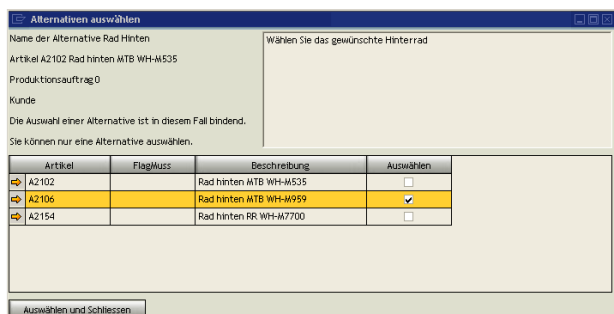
Alternativen auswählen

Name der Alternative Rad Hinten

Artikel A2102 Rad hinten MTB WH-M535

Produktionsauftrag 0

Kunde

Die Auswahl einer Alternative ist in diesem Fall bindend.

Sie können nur eine Alternative auswählen.

Wählen Sie das gewünschte Hinterrad

| Artikel | FlagMuss | Beschreibung | Auswählen |
|---|---|---|---|
| A2102 | | Rad hinten MTB WH-M535 | ☐ |
| A2106 | | Rad hinten MTB WH-M959 | ☑ |
| A2154 | | Rad hinten RR WH-M7700 | ☐ |

Auswählen und Schliessen